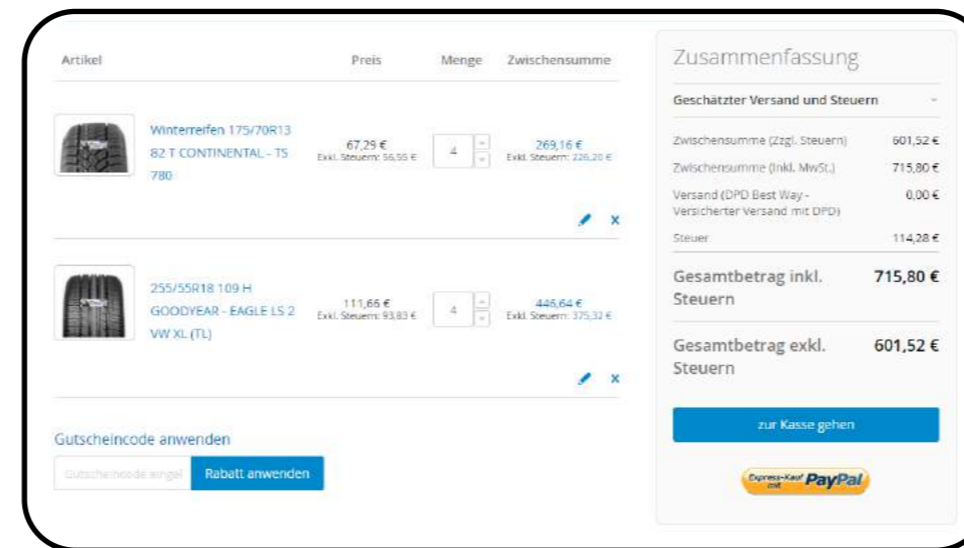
| Artikel | Preis | Menge | Zwischensumme |
|---|---|---|---|
| Winterreifen 175/70R13 82 T CONTINENTAL - TS 780 | 67,29 € Exkl. Steuern: 56,55 € | 4 | 269,16 € Exkl. Steuern: 226,20 € |
| 255/55R18 109 H GOODYEAR - EAGLE LS 2 VW XL (TL) | 111,66 € Exkl. Steuern: 93,83 € | 4 | 446,64 € Exkl. Steuern: 375,32 € |

Gutscheincode anwenden

Gutscheincode eingeb

Rabatt anwenden

Zusammenfassung

Geschätzter Versand und Steuern

| | |
|---|---|
| Zwischensumme (Zzgl. Steuern) | 601,52 € |
| Zwischensumme (Inkl. MwSt.) | 715,80 € |
| Versand (DPD Best Way - Versicherter Versand mit DPD) | 0,00 € |
| Steuer | 114,28 € |
| Gesamtbetrag inkl. Steuern | 715,80 € |
| Gesamtbetrag exkl. Steuern | 601,52 € |

zur Kasse gehen

Express-Kauf mit PayPal